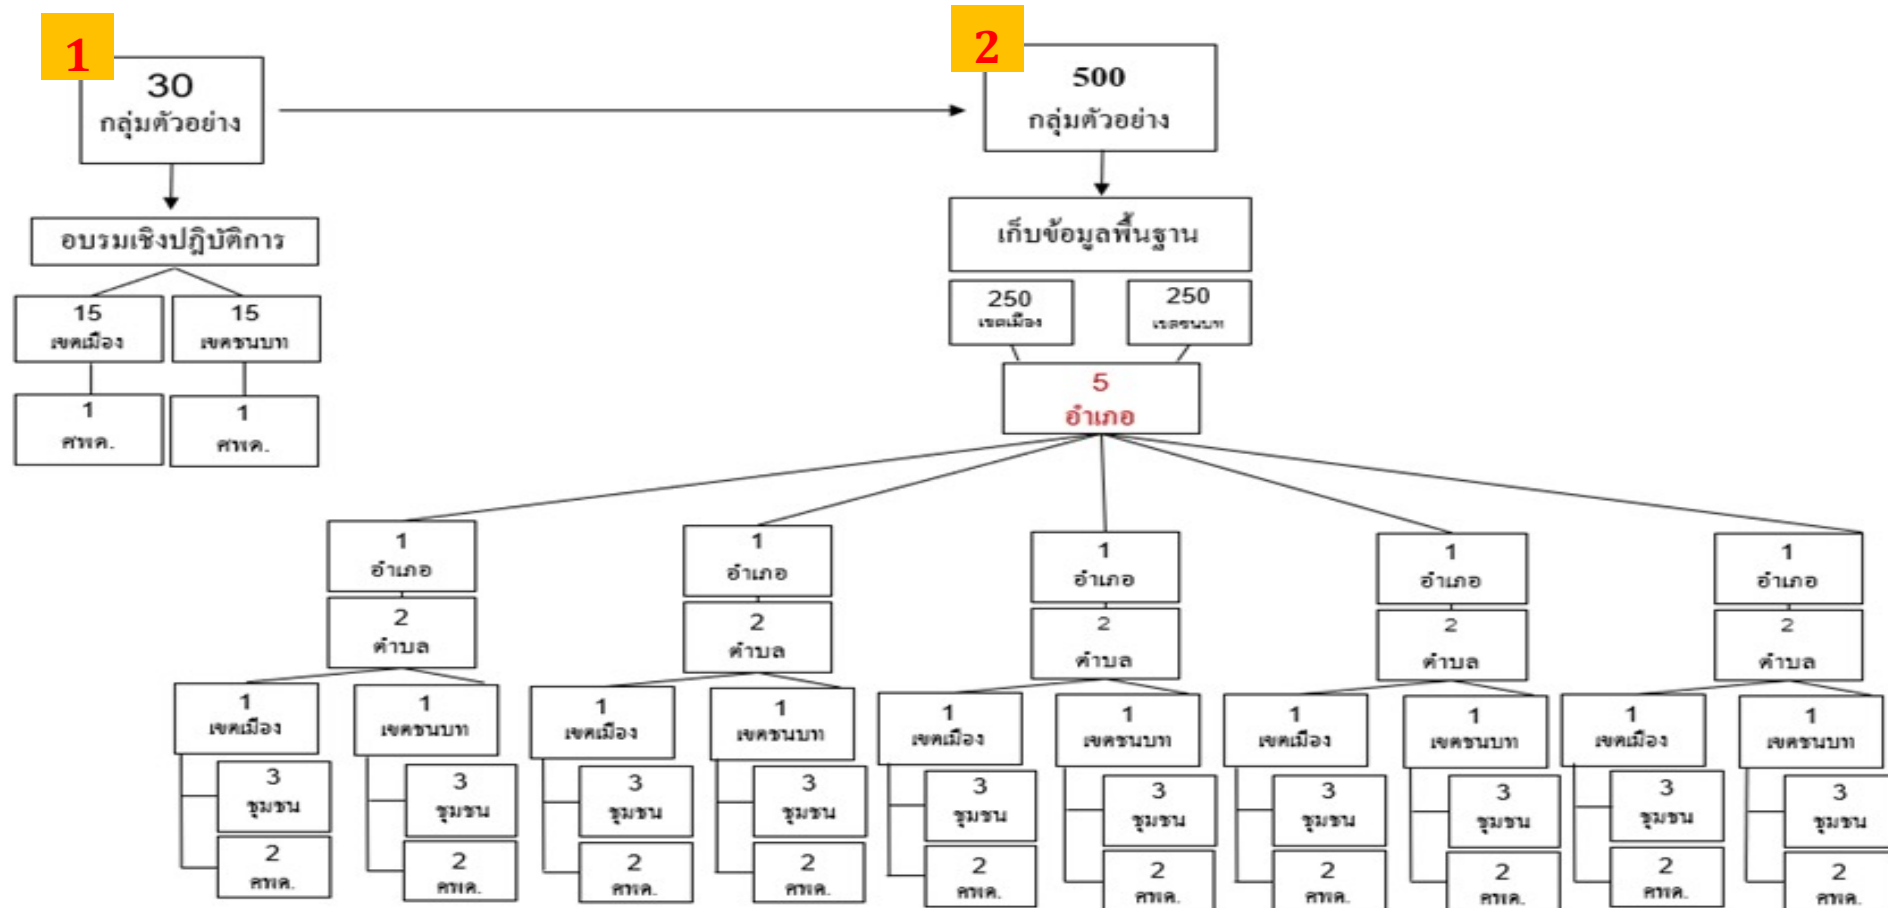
1
30
กลุ่มตัวอย่าง

อบรมเชิงปฏิบัติการ

15
เขตเมือง

15
เขตชนบท

1
ศพค.

1
ศพค.

2
500
กลุ่มตัวอย่าง

เก็บข้อมูลพื้นฐาน

250
เขตเมือง

250
เขตชนบท

5
อำเภอ

1
อำเภอ
2
ตำบล
1
เขตเมือง
3
ชุมชน
2
ศพค.
1
เขตชนบท
3
ชุมชน
2
ศพค.

1
อำเภอ
2
ตำบล
1
เขตเมือง
3
ชุมชน
2
ศพค.
1
เขตชนบท
3
ชุมชน
2
ศพค.

1
อำเภอ
2
ตำบล
1
เขตเมือง
3
ชุมชน
2
ศพค.
1
เขตชนบท
3
ชุมชน
2
ศพค.

1
อำเภอ
2
ตำบล
1
เขตเมือง
3
ชุมชน
2
ศพค.
1
เขตชนบท
3
ชุมชน
2
ศพค.

1
อำเภอ
2
ตำบล
1
เขตเมือง
3
ชุมชน
2
ศพค.
1
เขตชนบท
3
ชุมชน
2
ศพค.